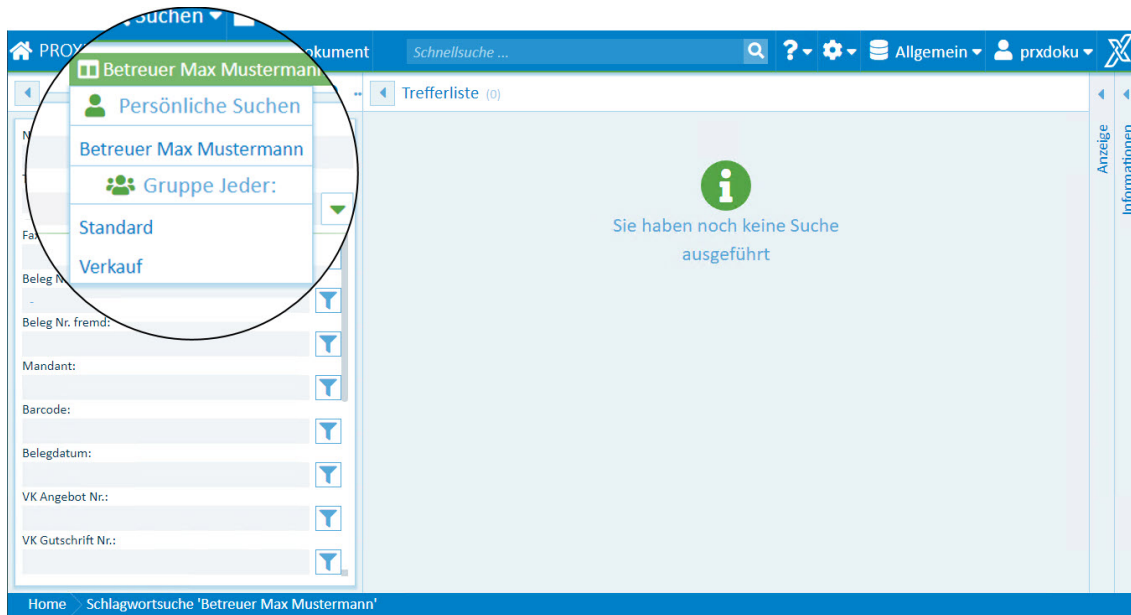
PROX Suchen okument Schnellsuche ... Allgemein prxdoku

Betreuer Max Mustermann
Persönliche Suchen
Betreuer Max Mustermann
Gruppe Jeder:
Standard
Verkauf

Trefferliste (0)

Sie haben noch keine Suche ausgeführt

Beleg N
Beleg Nr. fremd:
Mandant:
Barcode:
Belegdatum:
VK Angebot Nr.:
VK Gutschrift Nr.:

Anzeige
Informationen

Home Schlagwortsuche 'Betreuer Max Mustermann'